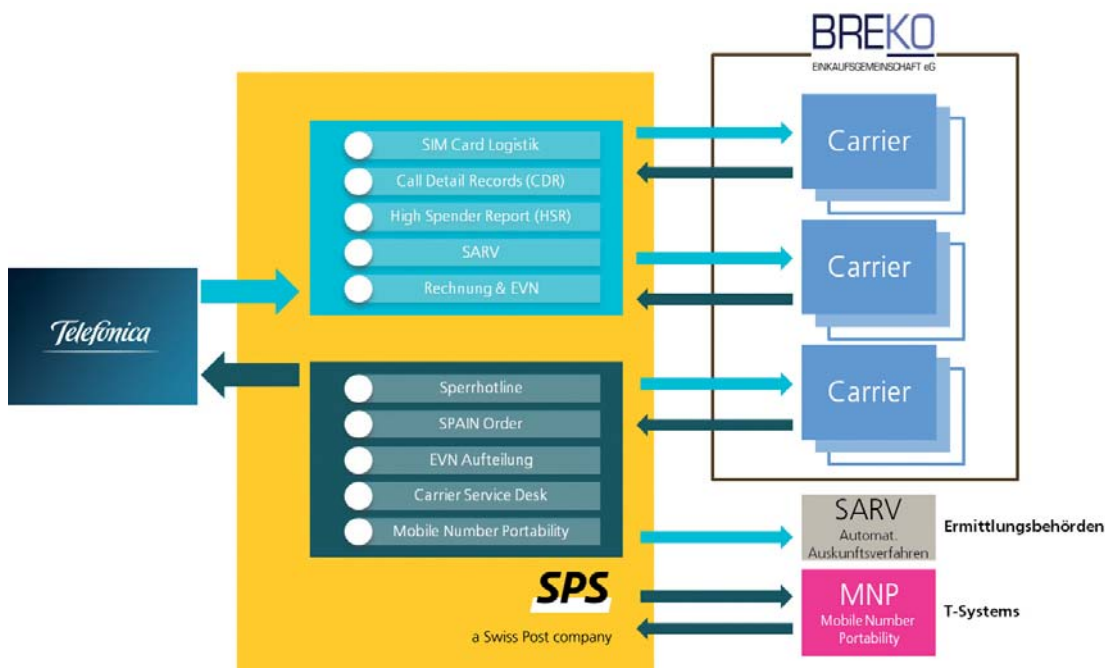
BREKO
EINKAUFSGEMEINSCHAFT eG

SIM Card Logistik
Call Detail Records (CDR)
High Spender Report (HSR)
SARV
Rechnung & EVN

Carrier
Carrier
Carrier

Telefónica

Sperrhotline
SPAIN Order
EVN Aufteilung
Carrier Service Desk
Mobile Number Portability

SARV
Automat.
Auskunftsverfahren

Ermittlungsbehörden

SPS
a Swiss Post company

MNP
Mobile Number
Portability

T-Systems